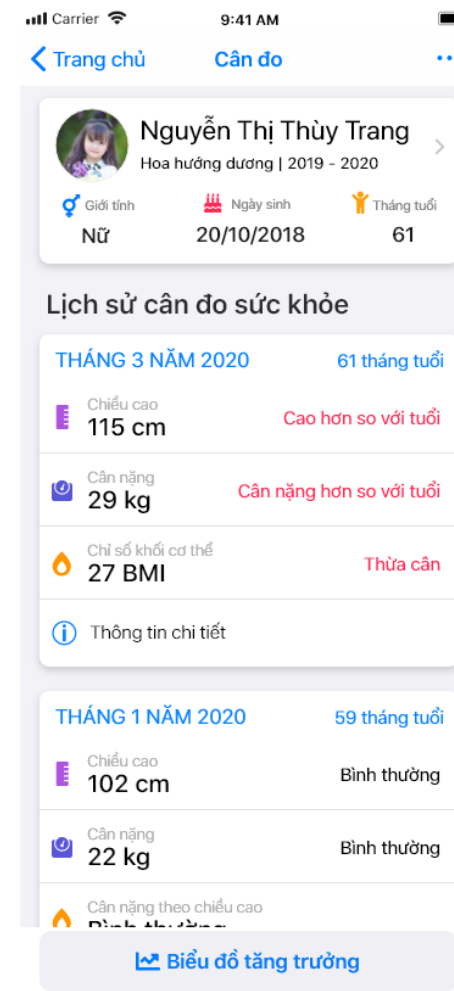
Carrier 9:41 AM

Trang chủ Cân đo

Nguyễn Thị Thùy Trang
Hoa hướng dương | 2019 - 2020

Giới tính
Nữ
Ngày sinh
20/10/2018
Tháng tuổi
61

Lịch sử cân đo sức khỏe

THÁNG 3 NĂM 2020 61 tháng tuổi

Chiều cao
115 cm
Cao hơn so với tuổi

Cân nặng
29 kg
Cân nặng hơn so với tuổi

Chỉ số khối cơ thể
27 BMI
Thừa cân

Thông tin chi tiết

THÁNG 1 NĂM 2020 59 tháng tuổi

Chiều cao
102 cm
Bình thường

Cân nặng
22 kg
Bình thường

Cân nặng theo chiều cao
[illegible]

Biểu đồ tăng trưởng